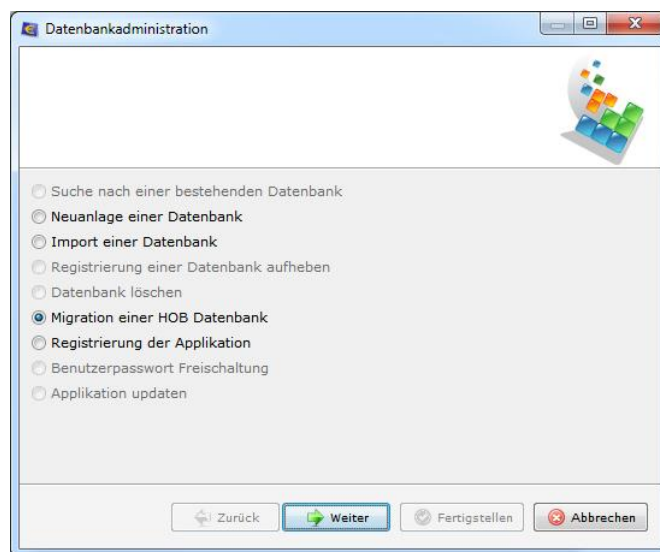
Datenbankadministration

Suche nach einer bestehenden Datenbank
Neuanlage einer Datenbank
Import einer Datenbank
Registrierung einer Datenbank aufheben
Datenbank löschen
Migration einer HOB Datenbank
Registrierung der Applikation
Benutzerpasswort Freischaltung
Applikation updaten

Zurück
Weiter
Fertigstellen
Abbrechen